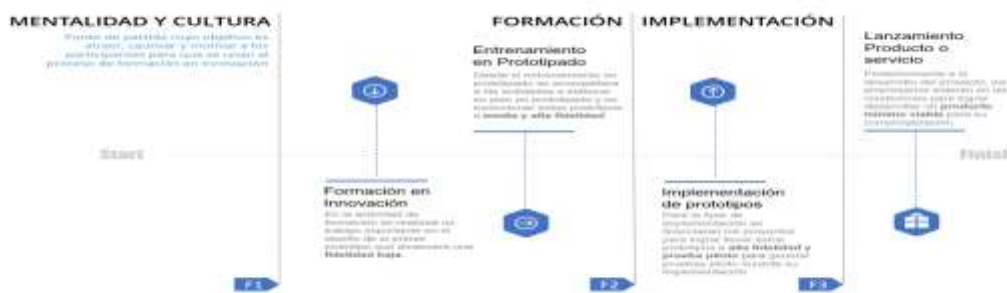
MENTALIDAD Y CULTURA

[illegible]

FORMACIÓN

Entrenamiento en Prototipado

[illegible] **media y alta fidelidad**

IMPLEMENTACIÓN

Lanzamiento Producto o servicio

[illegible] **producto mínimo viable** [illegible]

Start

Finish

Formación en Innovación

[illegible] **fidelidad baja**

Implementación de prototipos

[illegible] **alta fidelidad y prueba piloto** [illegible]

F1

F2

F3